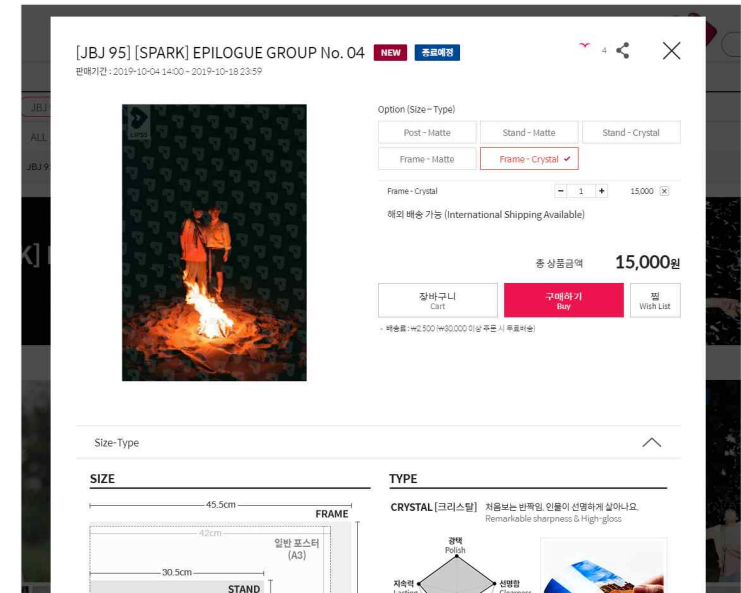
[JBJ 95] [SPARK] EPILOGUE GROUP No. 04 NEW 종료예정

판매기간 : 2019-10-04 14:00 ~ 2019-10-18 23:59

4

JBJ

ALL

JBJ 9

K] I

Option (Size - Type)

Post - Matte | Stand - Matte | Stand - Crystal

Frame - Matte | Frame - Crystal ✔

Frame - Crystal − 1 + 15,000 ×

해외 배송 가능 (International Shipping Available)

총 상품금액 15,000원

장바구니 Cart | 구매하기 Buy | 찜 Wish List

- 배송료 : ₩2,500 (₩30,000 이상 주문 시 무료배송)

Size-Type

SIZE

45.5cm

FRAME

42cm

일반 포스터 (A3)

30.5cm

STAND

TYPE

CRYSTAL [크리스탈] 처음보는 반짝임, 인물이 선명하게 살아나요.
Remarkable sharpness & High-gloss

광택 Polish

지속력 Lasting

선명함 Clearness